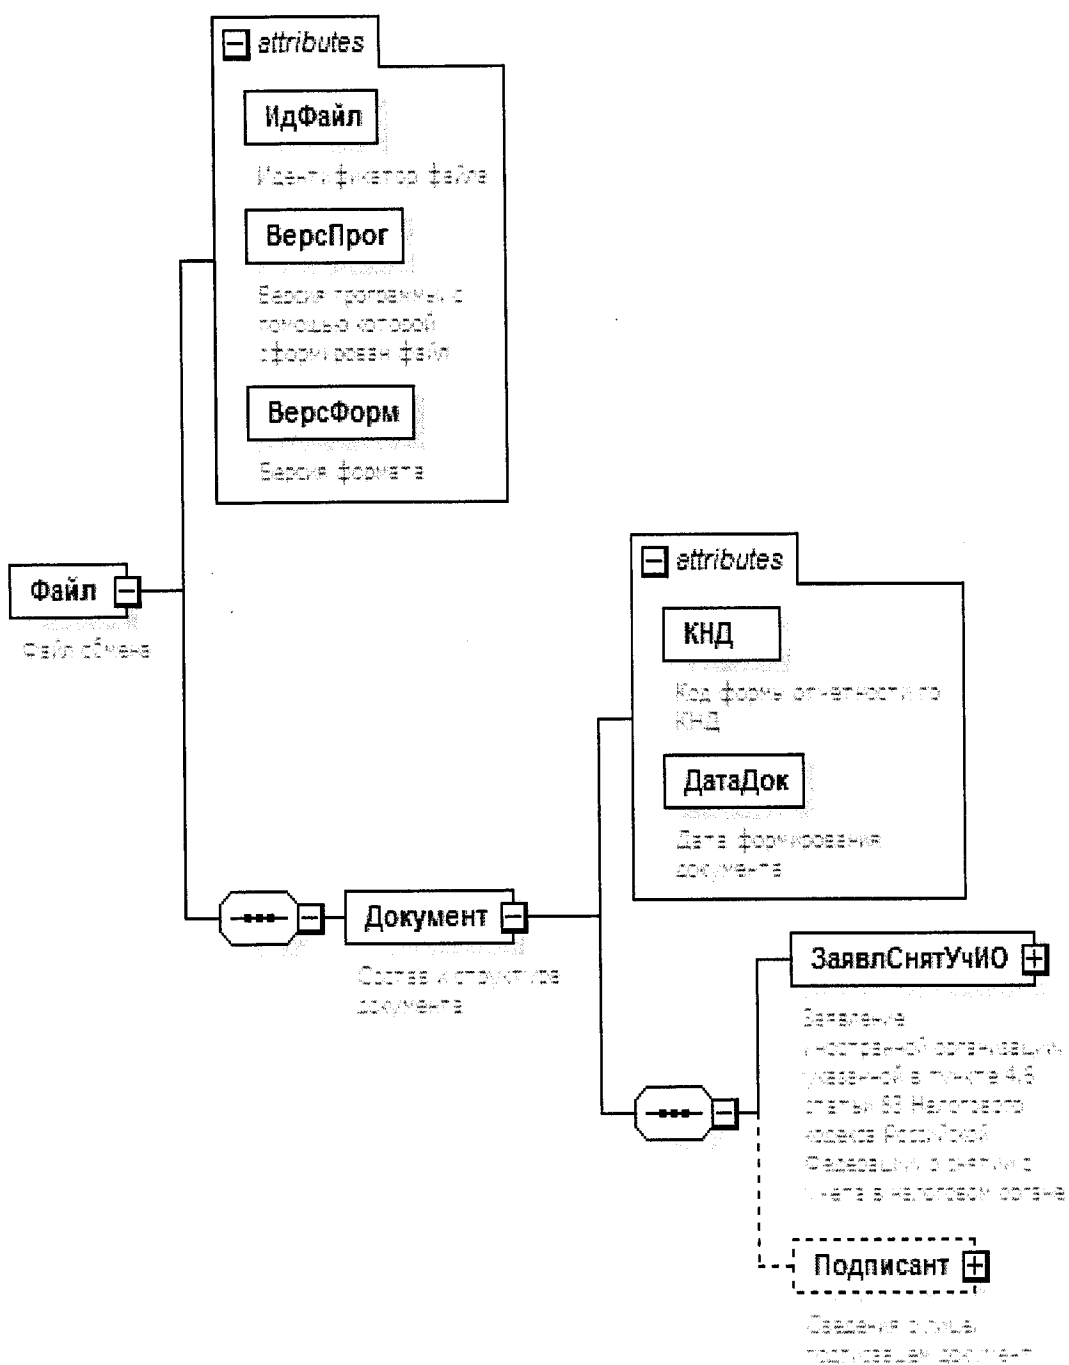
attributes

ИдФайл

Идентификатор файла

ВерсПрог

Версия программы, с помощью которой сформирован файл

ВерсФорм

Версия формата

Файл

Файл обмена

attributes

КНД

Код формы отчетности по КНД

ДатаДок

Дата формирования документа

Документ

Состав и структура документа

ЗаявлСнятУчИО

Заявление иностранной организации, указанной в пункте 4.6 статьи 83 Налогового кодекса Российской Федерации, о снятии с учета в налоговом органе

Подписант

Сведения о лице, подписавшем документ